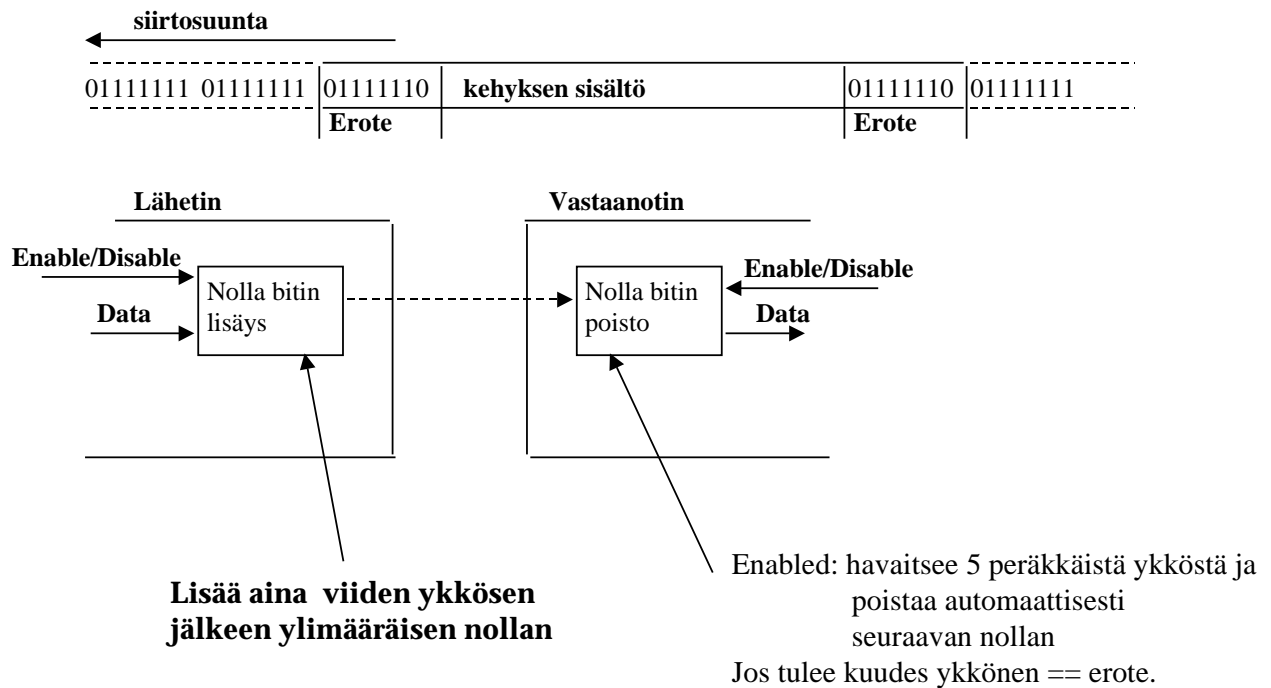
siirtosuunta

01111111 01111111 01111110 kehyksen sisältö 01111110 01111111

Erote

Erote

Lähetin

Vastaanotin

Enable/Disable

Data

Nolla bitin lisäys

Nolla bitin poisto

Enable/Disable

Data

Lisää aina viiden ykkösen jälkeen ylimääräisen nollan

Enabled: havaitsee 5 peräkkäistä ykköstä ja poistaa automaattisesti seuraavan nollan
Jos tulee kuudes ykkönen == erote.